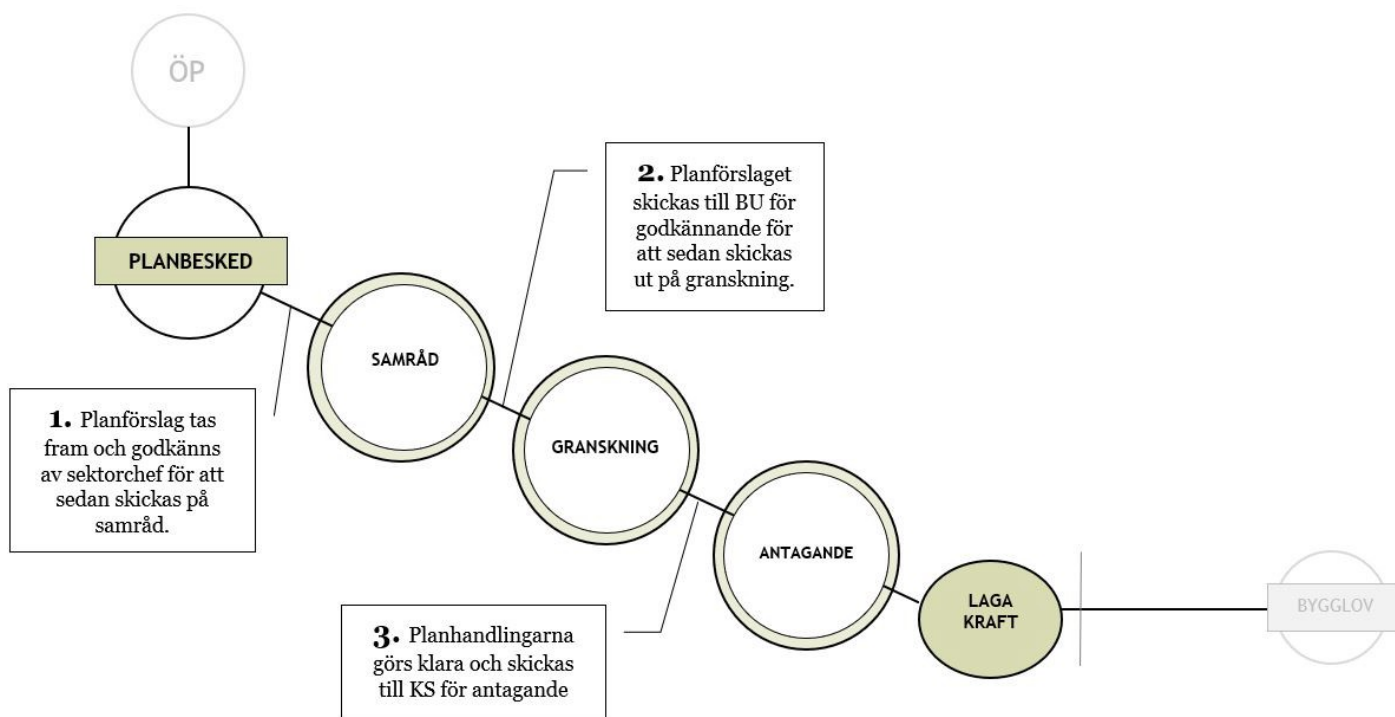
ÖP

PLANBESKED

2. Planförslaget skickas till BU för godkännande för att sedan skickas ut på granskning.

SAMRÅD

1. Planförslag tas fram och godkänns av sektorchef för att sedan skickas på samråd.

GRANSKNING

ANTAGANDE

LAGA KRAFT

BYGGLOV

3. Planhandlingarna görs klara och skickas till KS för antagande